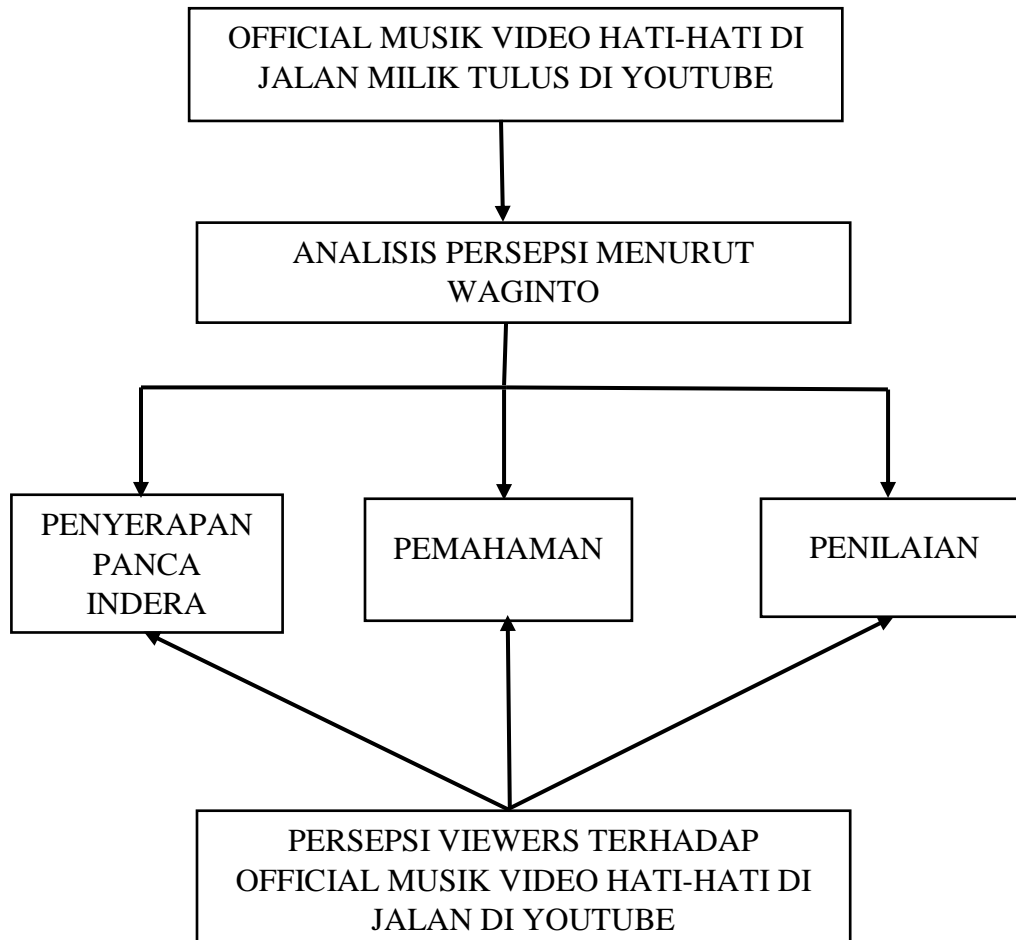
OFFICIAL MUSIK VIDEO HATI-HATI DI JALAN MILIK TULUS DI YOUTUBE

ANALISIS PERSEPSI MENURUT WAGINTO

PENYERAPAN PANCA INDERA

PEMAHAMAN

PENILAIAN

PERSEPSI VIEWERS TERHADAP OFFICIAL MUSIK VIDEO HATI-HATI DI JALAN DI YOUTUBE